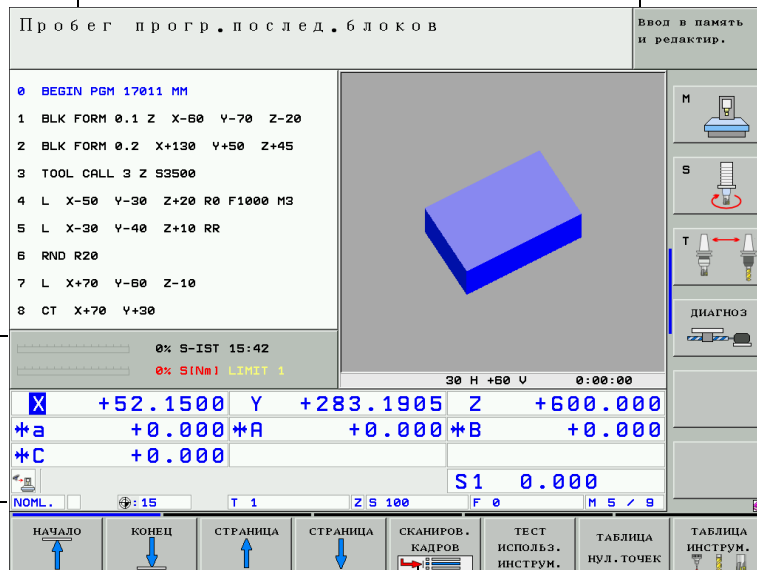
Пробег прогр.послед.блоков

Ввод в память и редактир.

0 BEGIN PGM 17011 MM
1 BLK FORM 0.1 Z X-60 Y-70 Z-20
2 BLK FORM 0.2 X+130 Y+50 Z+45
3 TOOL CALL 3 Z S3500
4 L X-50 Y-30 Z+20 R0 F1000 M3
5 L X-30 Y-40 Z+10 RR
6 RND R20
7 L X+70 Y-60 Z-10
8 CT X+70 Y+30

0% S-IST 15:42
0% S[Nm] LIMIT 1

30 H +60 V 0:00:00

M
S
T
ДИАГНОЗ

| X | +52.1500 | Y | +283.1905 | Z | +600.000 |
|---|---|---|---|---|---|
| *a | +0.000 | *A | +0.000 | *B | +0.000 |
| *C | +0.000 | | | | |
| | | | | S1 | 0.000 |

NOML. :15 T 1 Z S 100 F 0 M 5 / 9

НАЧАЛО
КОНЕЦ
СТРАНИЦА
СТРАНИЦА
СКАНИРОВ. КАДРОВ
ТЕСТ ИСПОЛЬЗ. ИНСТРУМ.
ТАБЛИЦА НУЛ.ТОЧЕК
ТАБЛИЦА ИНСТРУМ.